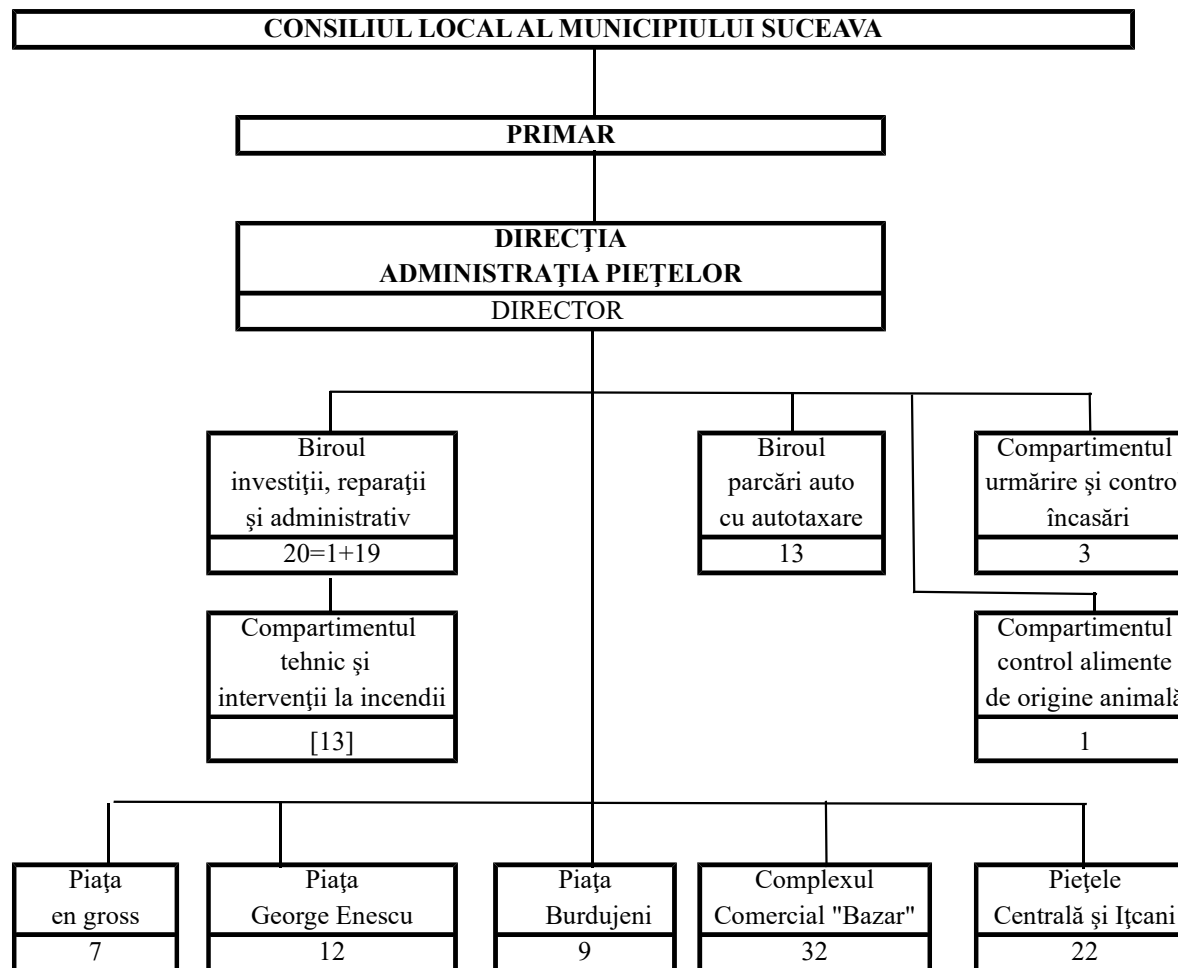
CONSILIUL LOCAL AL MUNICIPIULUI SUCEAVA

PRIMAR

DIRECŢIA
ADMINISTRAŢIA PIEŢELOR
DIRECTOR

Biroul investiţii, reparaţii şi administrativ
20=1+19

Compartimentul tehnic şi intervenţii la incendii
[13]

Biroul parcări auto cu autotaxare
13

Compartimentul urmărire şi contro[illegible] încasări
3

Compartimentul control alimente de origine animal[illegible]
1

Piaţa en gross
7

Piaţa George Enescu
12

Piaţa Burdujeni
9

Complexul Comercial "Bazar"
32

Pieţele Centrală şi Iţcani
22